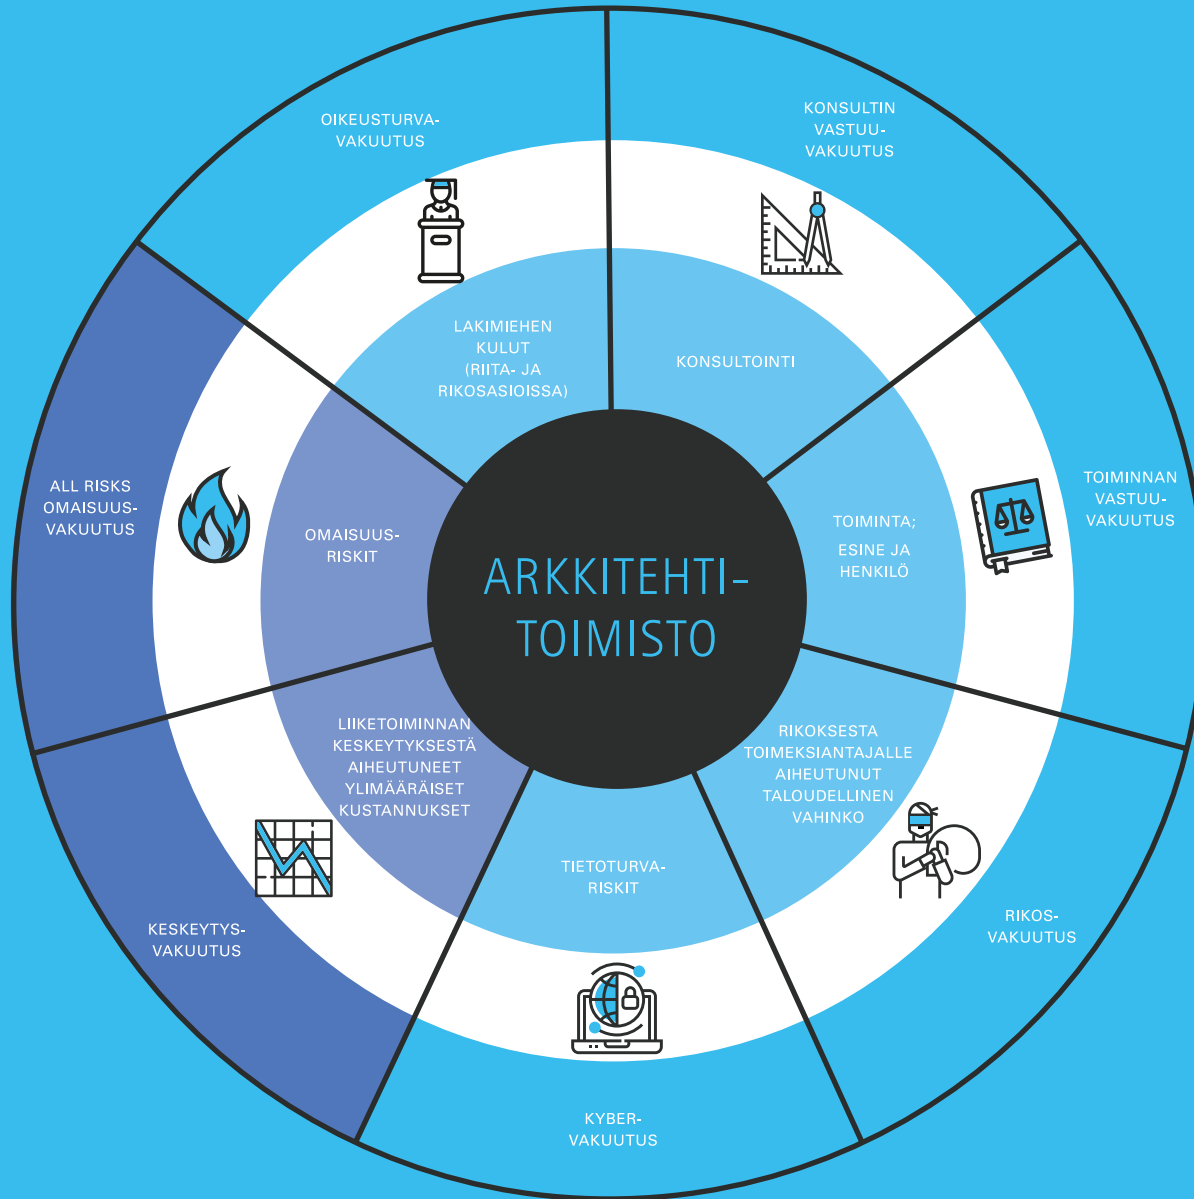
ARKKITEHTI-TOIMISTO

LAKIMIEHEN KULUT (RIITA- JA RIKOSASIOISSA)

OIKEUSTURVA-VAKUUTUS

KONSULTOINTI

KONSULTIN VASTUU-VAKUUTUS

TOIMINTA; ESINE JA HENKILÖ

TOIMINNAN VASTUU-VAKUUTUS

RIKOKSESTA TOIMEKSIANTAJALLE AIHEUTUNUT TALOUDELLINEN VAHINKO

RIKOS-VAKUUTUS

TIETOTURVA-RISKIT

KYBER-VAKUUTUS

LIIKETOIMINNAN KESKEYTYKSESTÄ AIHEUTUNEET YLIMÄÄRÄISET KUSTANNUKSET

KESKEYTYS-VAKUUTUS

OMAISUUS-RISKIT

ALL RISKS OMAISUUS-VAKUUTUS